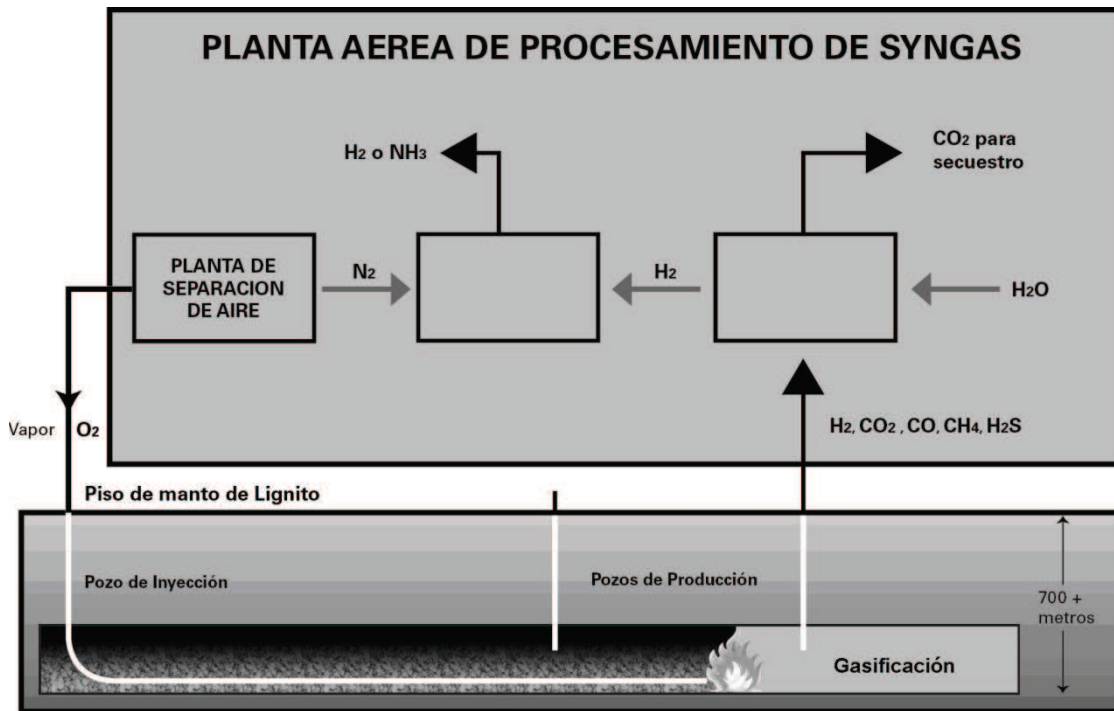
PLANTA AEREA DE PROCESAMIENTO DE SYNGAS

$H_2$ o $NH_3$

$CO_2$ para secuestro

PLANTA DE SEPARACION DE AIRE

$N_2$

$H_2$

$H_2O$

Vapor

$O_2$

$H_2$, $CO_2$ , CO, $CH_4$, $H_2S$

Piso de manto de Lignito

Pozo de Inyección

Pozos de Producción

700 + metros

Gasificación